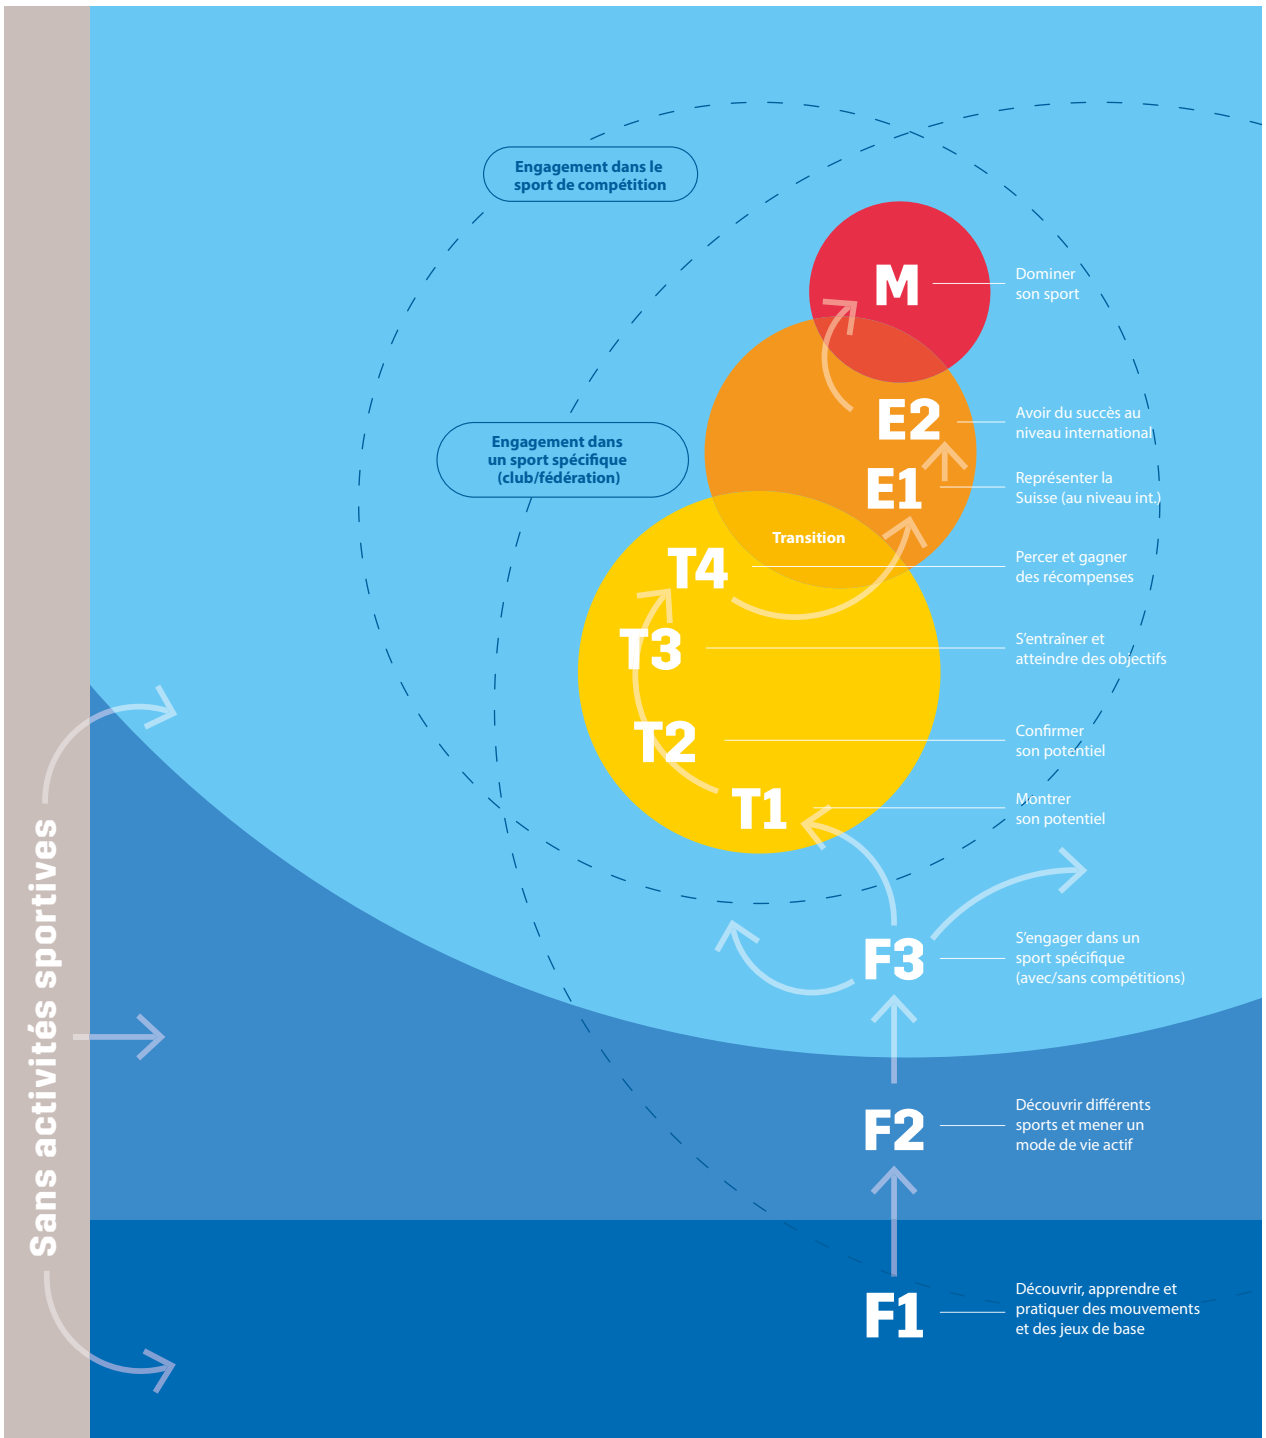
Sans activités sportives

Engagement dans le sport de compétition

Engagement dans un sport spécifique (club/fédération)

M
Dominer son sport

E2
Avoir du succès au niveau international

E1
Représenter la Suisse (au niveau int.)

Transition

T4
Percer et gagner des récompenses

T3
S'entraîner et atteindre des objectifs

T2
Confirmer son potentiel

T1
Montrer son potentiel

F3
S'engager dans un sport spécifique (avec/sans compétitions)

F2
Découvrir différents sports et mener un mode de vie actif

F1
Découvrir, apprendre et pratiquer des mouvements et des jeux de base